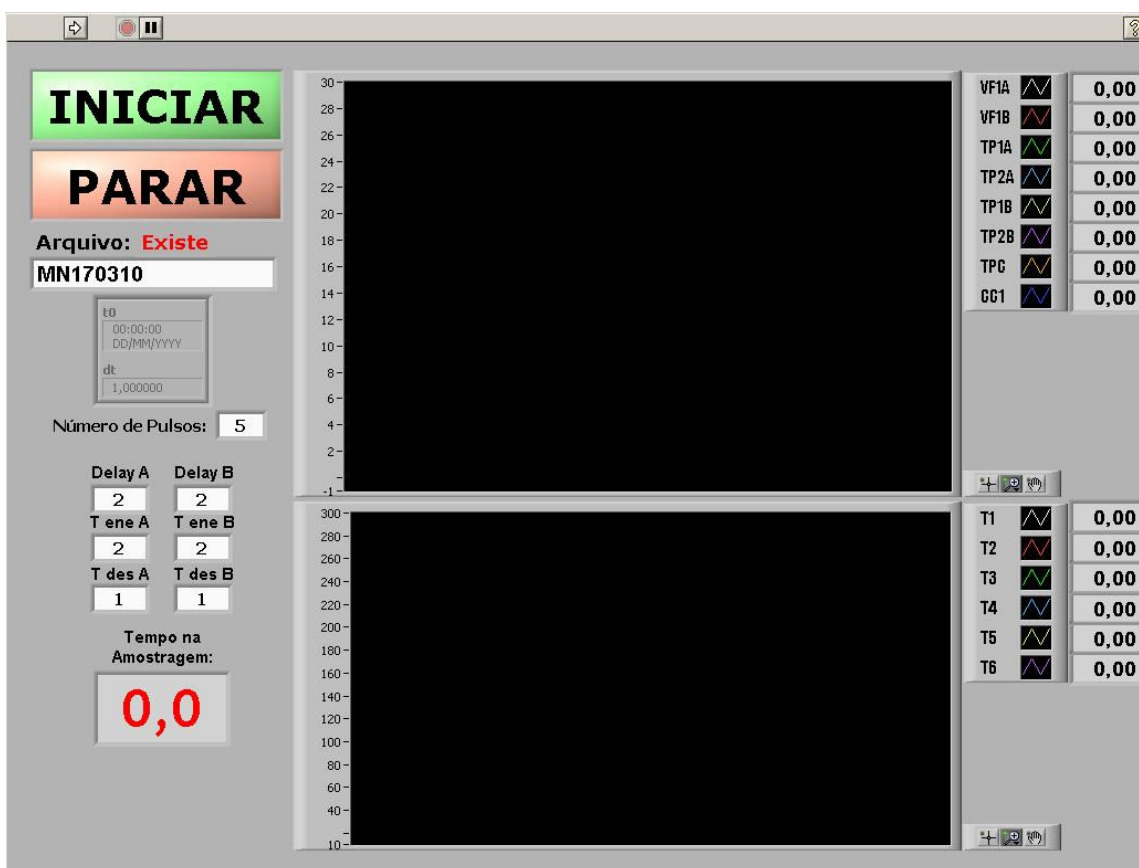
INICIAR

PARAR

Arquivo: Existe

MN170310

t0
00:00:00
DD/MM/YYYY

dt
1,000000

Número de Pulsos: 5

Delay A 2
Delay B 2
T ene A 2
T ene B 2
T des A 1
T des B 1

Tempo na Amostragem:

0,0

30
28
26
24
22
20
18
16
14
12
10
8
6
4
2
-1

VF1A 0,00
VF1B 0,00
TP1A 0,00
TP2A 0,00
TP1B 0,00
TP2B 0,00
TPC 0,00
CC1 0,00

300
280
260
240
220
200
180
160
140
120
100
80
60
40
10

T1 0,00
T2 0,00
T3 0,00
T4 0,00
T5 0,00
T6 0,00